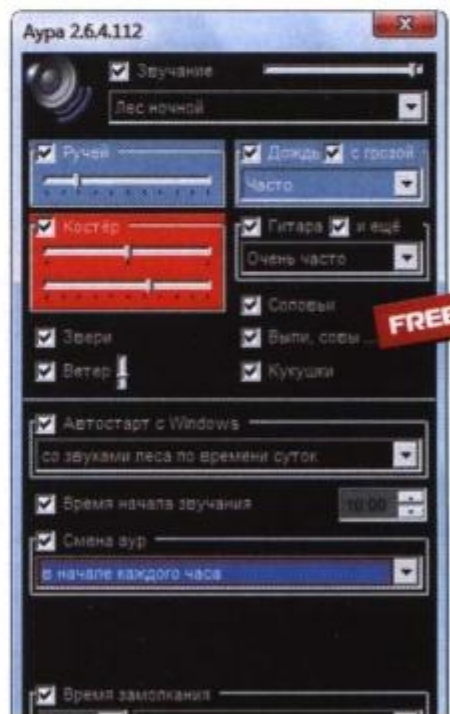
Аура 2.6.4.112

Звучание

Лес ночной

Ручей

Дождь с грозой

Часто

Костёр

Гитара и ещё

Очень часто

Соловьи

FREE

Звери

Выпи, совы ...

Ветер

Кукушки

Автостарт с Windows

со звуками леса по времени суток

Время начала звучания

19:00

Смена аур

в начале каждого часа

Время замолкания